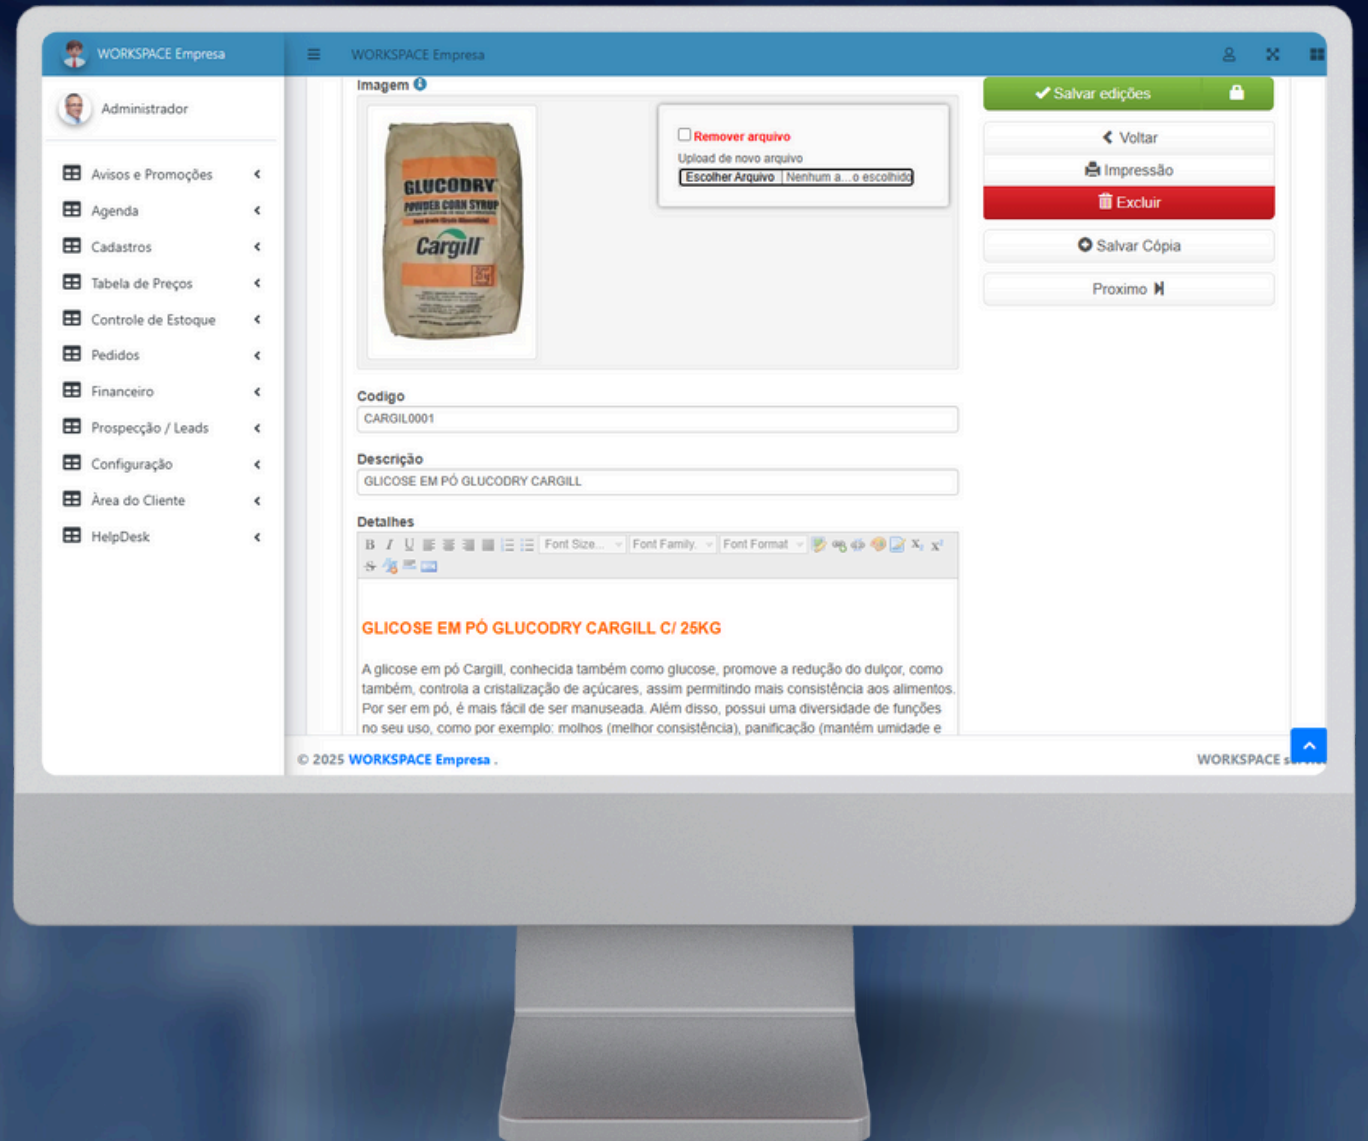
WORKSPACE Empresa

WORKSPACE Empresa

Administrador

Avisos e Promoções
Agenda
Cadastros
Tabela de Preços
Controle de Estoque
Pedidos
Financeiro
Prospecção / Leads
Configuração
Área do Cliente
HelpDesk

Imagem

GLUCODRY POWDER CORN SYRUP Cargill

Remover arquivo
Upload de novo arquivo
Escolher Arquivo Nenhum a...o escolhido

Salvar edições
Voltar
Impressão
Excluir
Salvar Cópia
Proximo

Codigo
CARGIL0001

Descrição
GLICOSE EM PÓ GLUCODRY CARGILL

Detalhes
B I U Font Size... Font Family. Font Format

GLICOSE EM PÓ GLUCODRY CARGILL C/ 25KG

A glicose em pó Cargill, conhecida também como glucose, promove a redução do dulçor, como também, controla a cristalização de açúcares, assim permitindo mais consistência aos alimentos. Por ser em pó, é mais fácil de ser manuseada. Além disso, possui uma diversidade de funções no seu uso, como por exemplo: molhos (melhor consistência), panificação (mantém umidade e

© 2025 WORKSPACE Empresa .

WORKSPACE s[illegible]